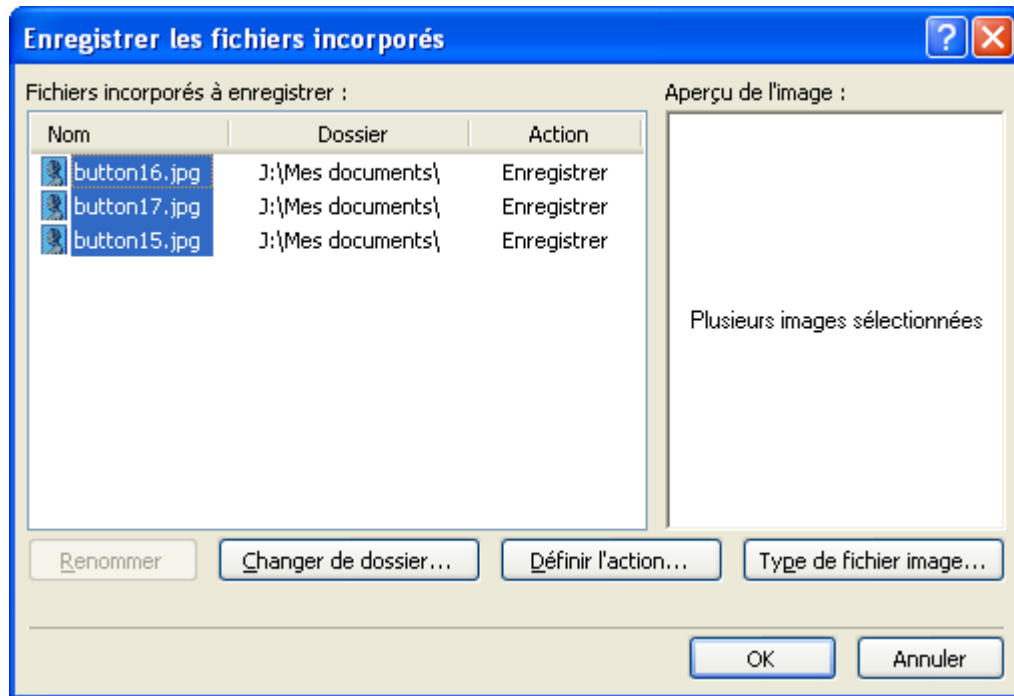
Enregistrer les fichiers incorporés

Fichiers incorporés à enregistrer :

| Nom | Dossier | Action |
|---|---|---|
| button16.jpg | J:\Mes documents\ | Enregistrer |
| button17.jpg | J:\Mes documents\ | Enregistrer |
| button15.jpg | J:\Mes documents\ | Enregistrer |

Aperçu de l'image :

Plusieurs images sélectionnées

Renommer

Changer de dossier...

Définir l'action...

Type de fichier image...

OK

Annuler